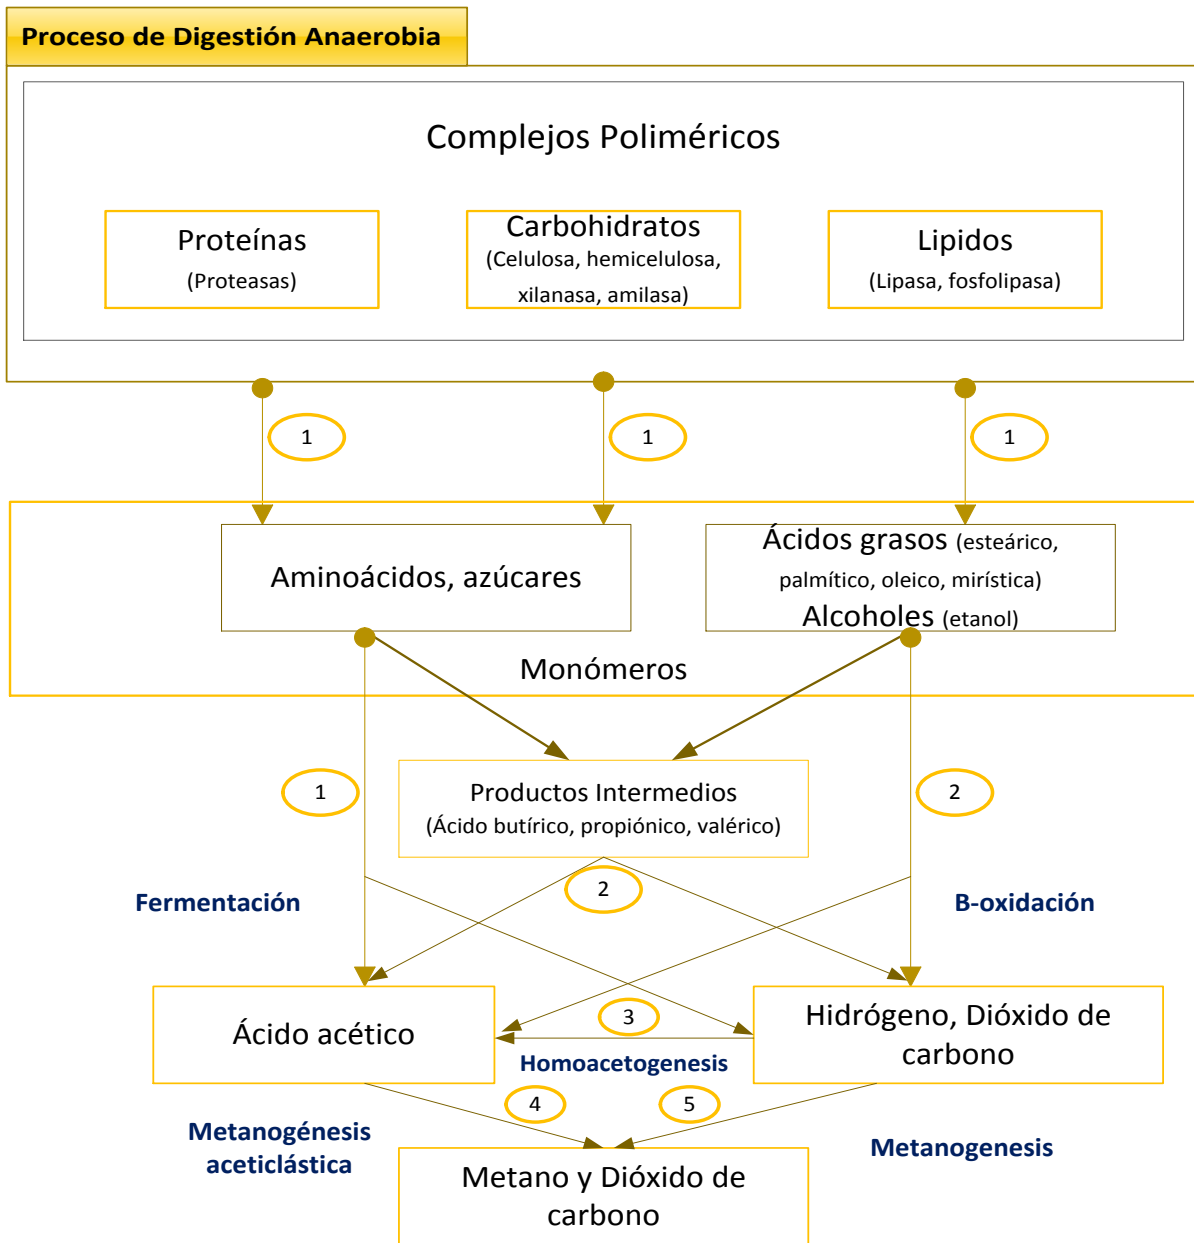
Proceso de Digestión Anaerobia

Complejos Poliméricos

Proteínas
(Proteasas)

Carbohidratos
(Celulosa, hemicelulosa, xilanasa, amilasa)

Lipidos
(Lipasa, fosfolipasa)

1

1

1

Aminoácidos, azúcares

Ácidos grasos (esteárico, palmítico, oleico, mirística)
Alcoholes (etanol)

Monómeros

1

Productos Intermedios
(Ácido butírico, propiónico, valérico)

2

2

Fermentación

B-oxidación

Ácido acético

3

Hidrógeno, Dióxido de carbono

Homoacetogenesis

4

5

Metanogénesis aceticlástica

Metanogenesis

Metano y Dióxido de carbono